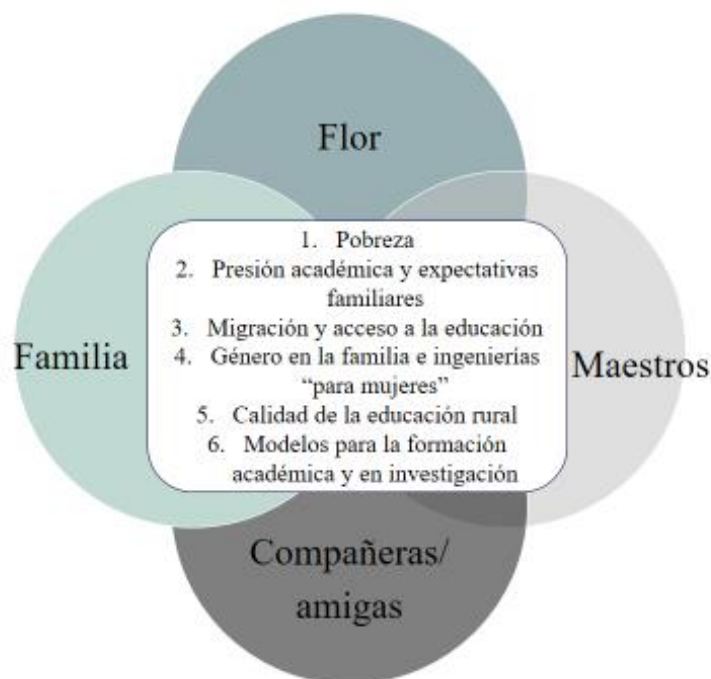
Flor

Familia

Maestros

1. Pobreza
2. Presión académica y expectativas familiares
3. Migración y acceso a la educación
4. Género en la familia e ingenierías "para mujeres"
5. Calidad de la educación rural
6. Modelos para la formación académica y en investigación

Compañeras/ amigas